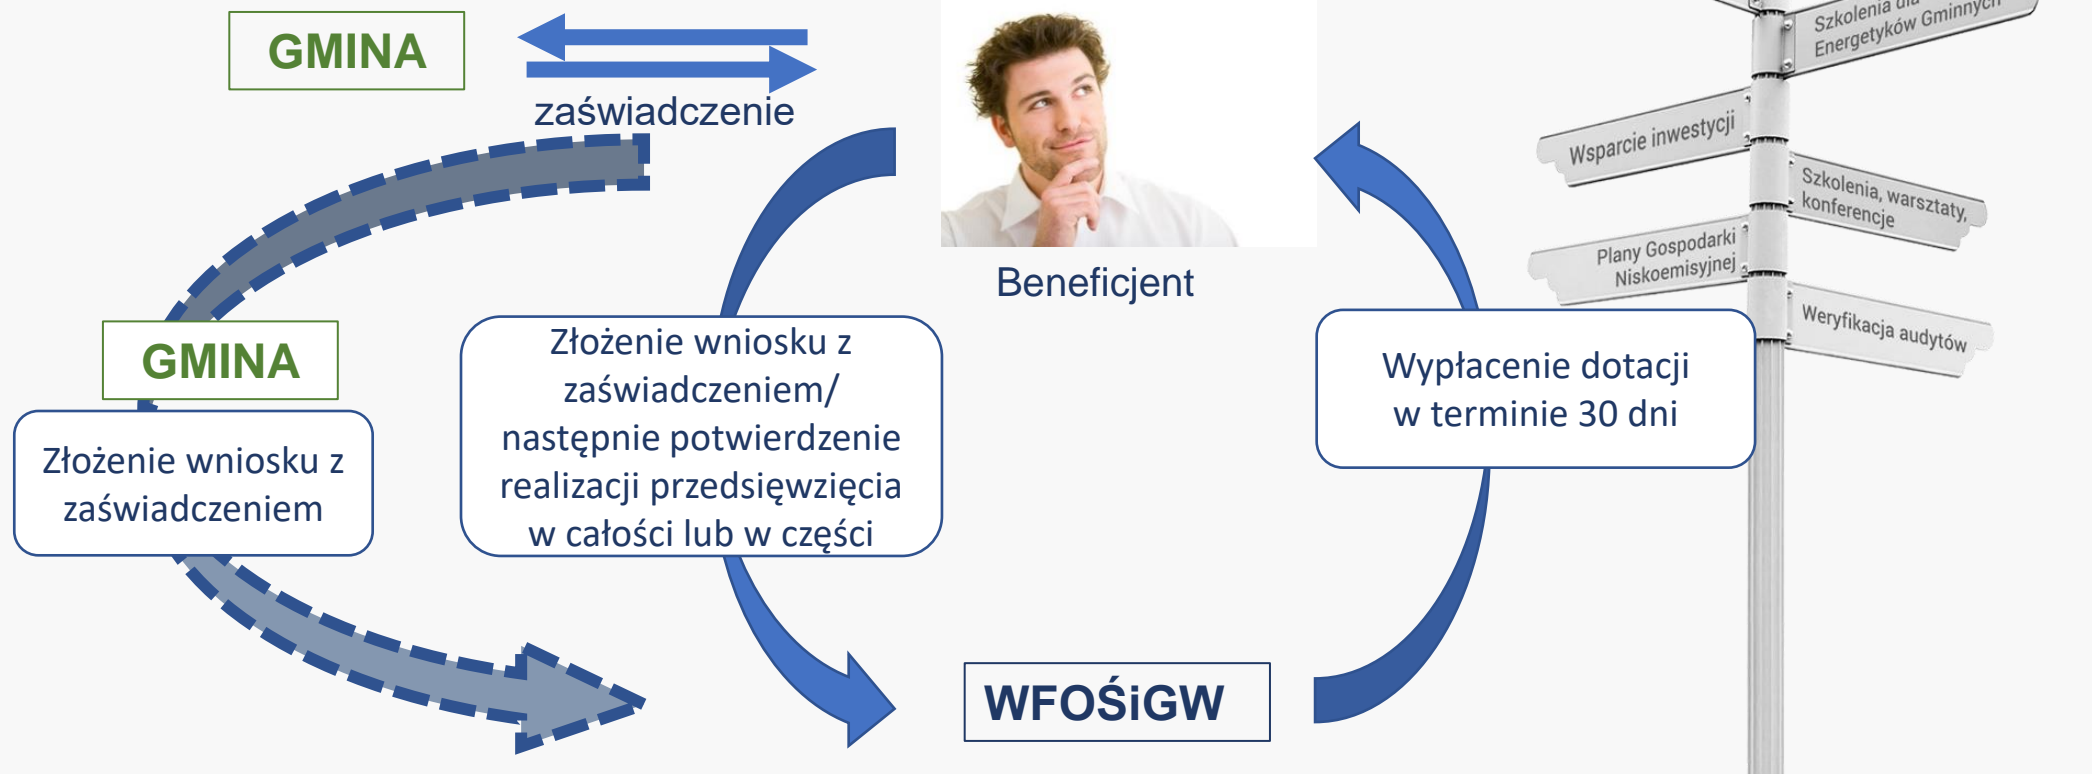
GMINA

zaświadczenie

Beneficjent

Szkolenia dla Energetyków Gminnych

Wsparcie inwestycji

Szkolenia, warsztaty, konferencje

Plany Gospodarki Niskoemisyjnej

Weryfikacja audytów

GMINA

Złożenie wniosku z zaświadczeniem

Złożenie wniosku z zaświadczeniem/ następnie potwierdzenie realizacji przedsięwzięcia w całości lub w części

Wypłacenie dotacji w terminie 30 dni

WFOŚiGW